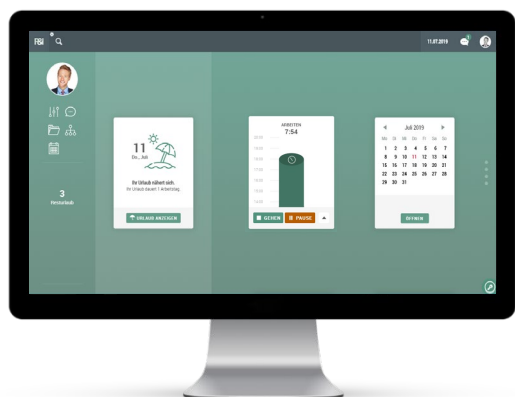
FBI

11.07.2019

3
Ferntage

11
Do., Juli

Ihr Urlaub nähert sich.
Ihr Urlaub dauert 1 Arbeitstag.

URLAUB ANZEIGEN

ARBEITEN
7:54

GEHEN
PAUSE

Juli 2019

| Mo | Di | Mi | Do | Fr | Sa | So |
|---|---|---|---|---|---|---|
| 1 | 2 | 3 | 4 | 5 | 6 | 7 |
| 8 | 9 | 10 | 11 | 12 | 13 | 14 |
| 15 | 16 | 17 | 18 | 19 | 20 | 21 |
| 22 | 23 | 24 | 25 | 26 | 27 | 28 |
| 29 | 30 | 31 | | | | |

ÖFFNEN